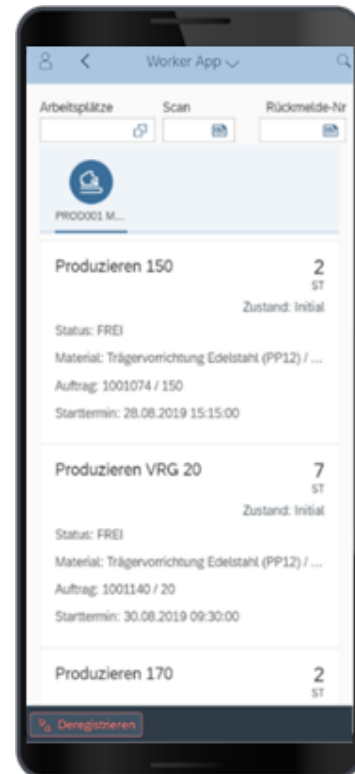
Worker App

Arbeitsplätze

Scan

Rückmelde-Nr

PROD001 M...

Produzieren 150

2
ST

Zustand: Initial

Status: FREI

Material: Trägervorrichtung Edelstahl (PP12) / ...

Auftrag: 1001074 / 150

Starttermin: 28.08.2019 15:15:00

Produzieren VRG 20

7
ST

Zustand: Initial

Status: FREI

Material: Trägervorrichtung Edelstahl (PP12) / ...

Auftrag: 1001140 / 20

Starttermin: 30.08.2019 09:30:00

Produzieren 170

2
ST

Deregistrieren